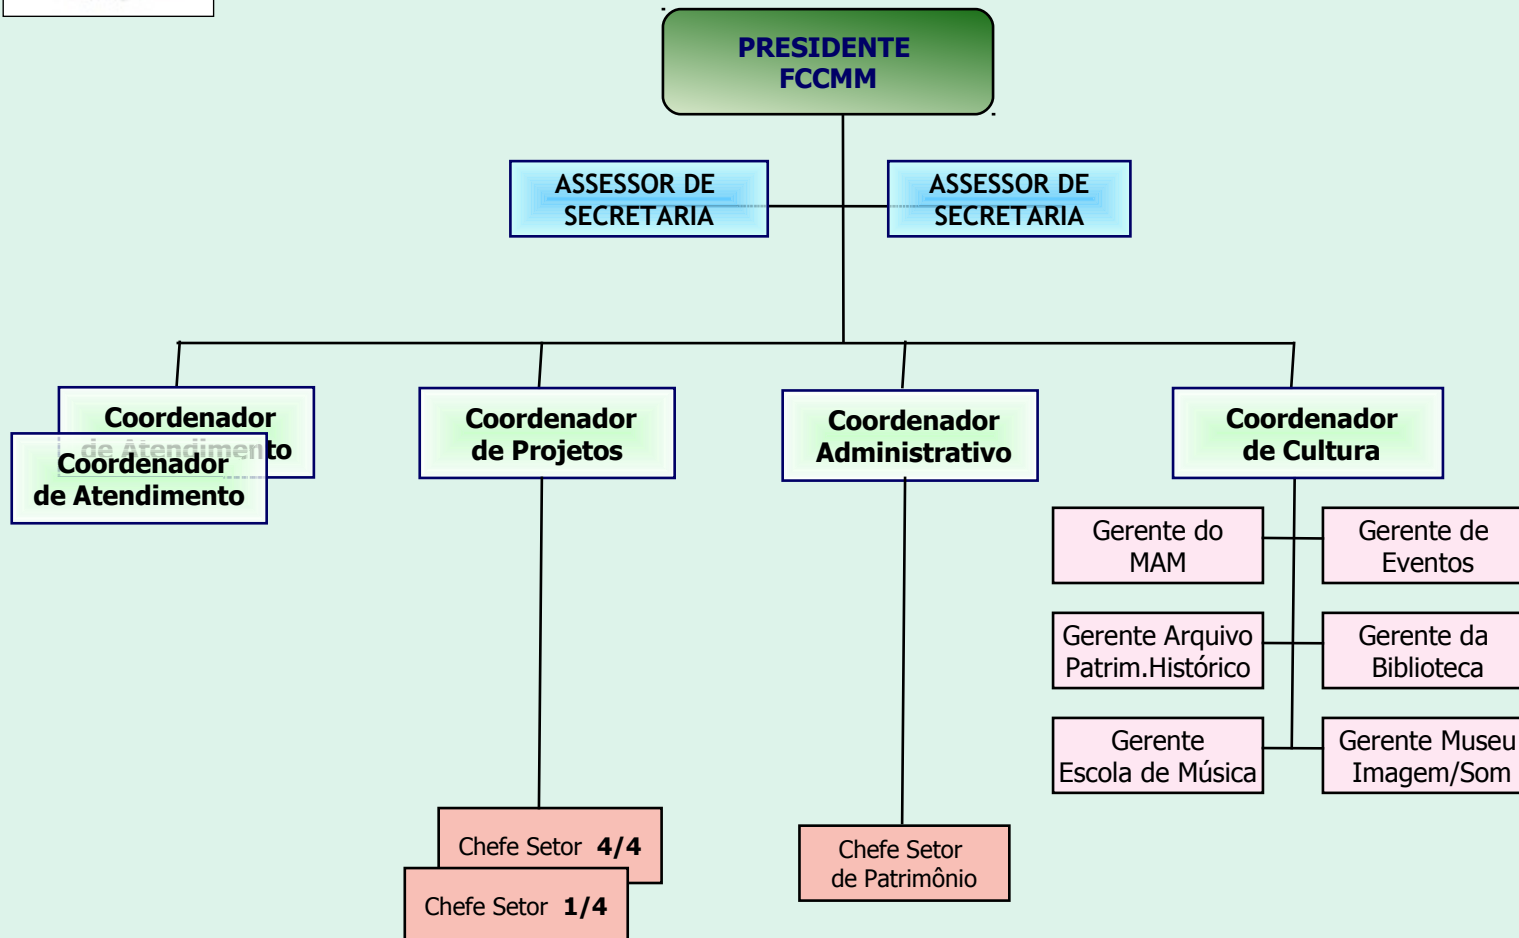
PRESIDENTE
FCCMM

ASSESSOR DE
SECRETARIA

ASSESSOR DE
SECRETARIA

Coordenador
de Atendimento

Coordenador
de Atendimento

Coordenador
de Projetos

Coordenador
Administrativo

Coordenador
de Cultura

Gerente do
MAM

Gerente de
Eventos

Gerente Arquivo
Patrim.Histórico

Gerente da
Biblioteca

Gerente
Escola de Música

Gerente Museu
Imagem/Som

Chefe Setor **4/4**

Chefe Setor **1/4**

Chefe Setor
de Patrimônio